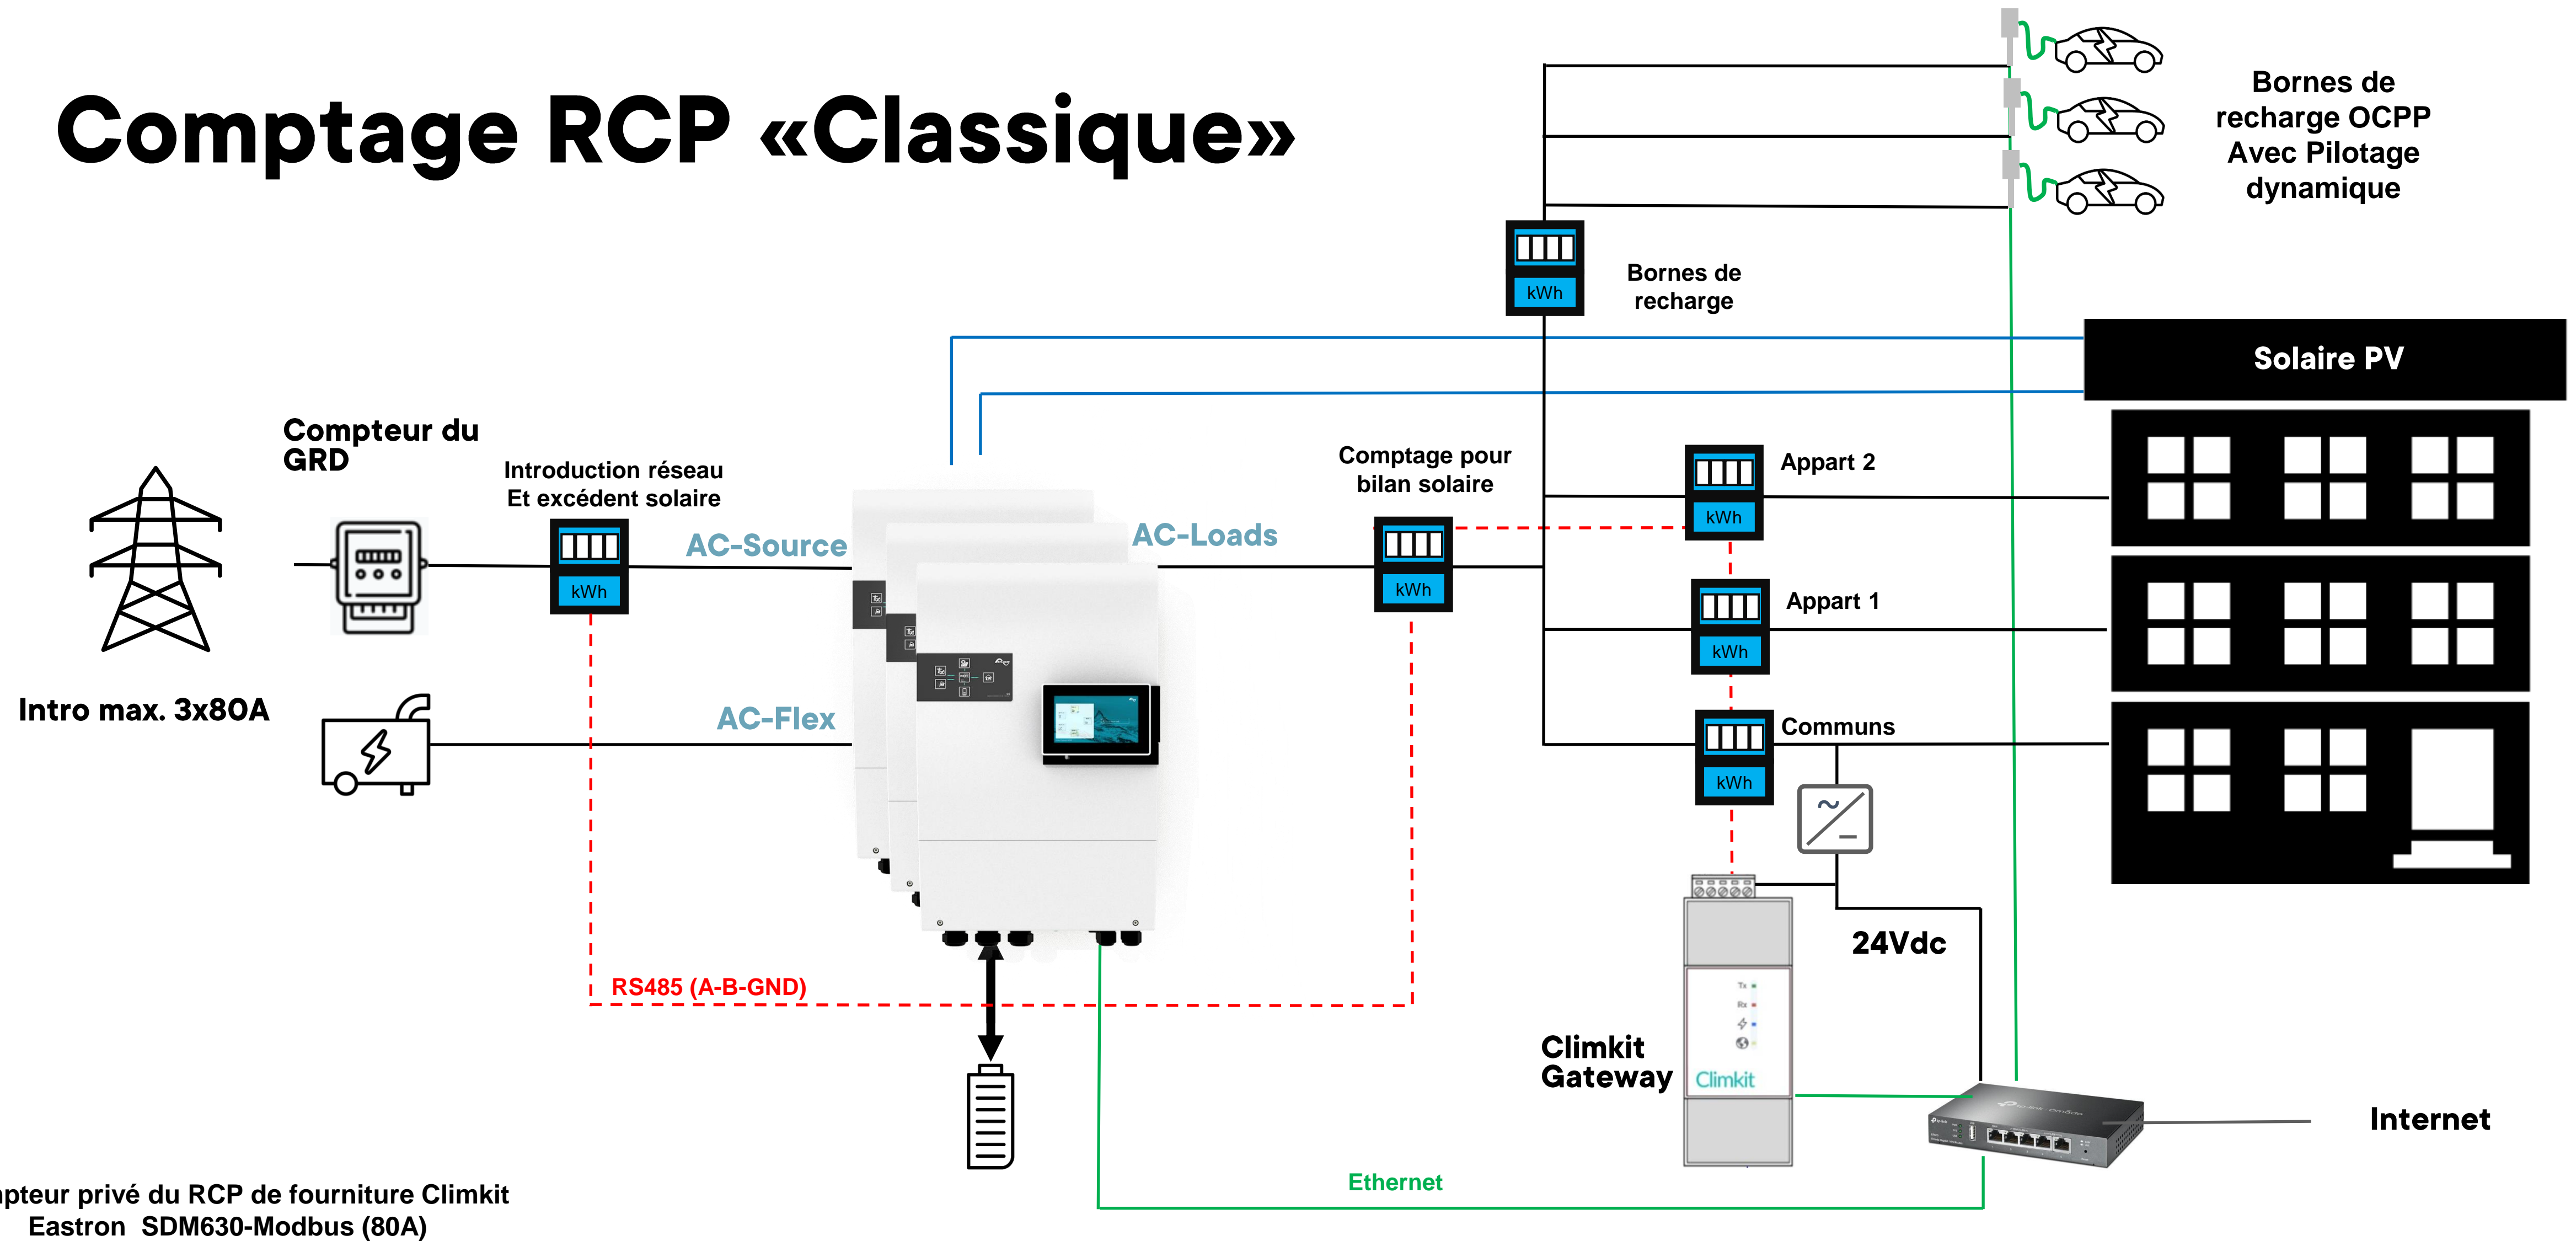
Comptage RCP «Classique»

Bornes de recharge OCPP Avec Pilotage dynamique

kWh

Bornes de recharge

Solaire PV

Compteur du GRD

Introduction réseau Et excédent solaire

kWh

AC-Source

AC-Loads

Comptage pour bilan solaire

kWh

Appart 2

kWh

Appart 1

kWh

Communs

kWh

Intro max. 3x80A

AC-Flex

24Vdc

RS485 (A-B-GND)

Climkit Gateway

Climkit

Internet

Ethernet

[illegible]pteur privé du RCP de fourniture Climkit
Eastron SDM630-Modbus (80A)